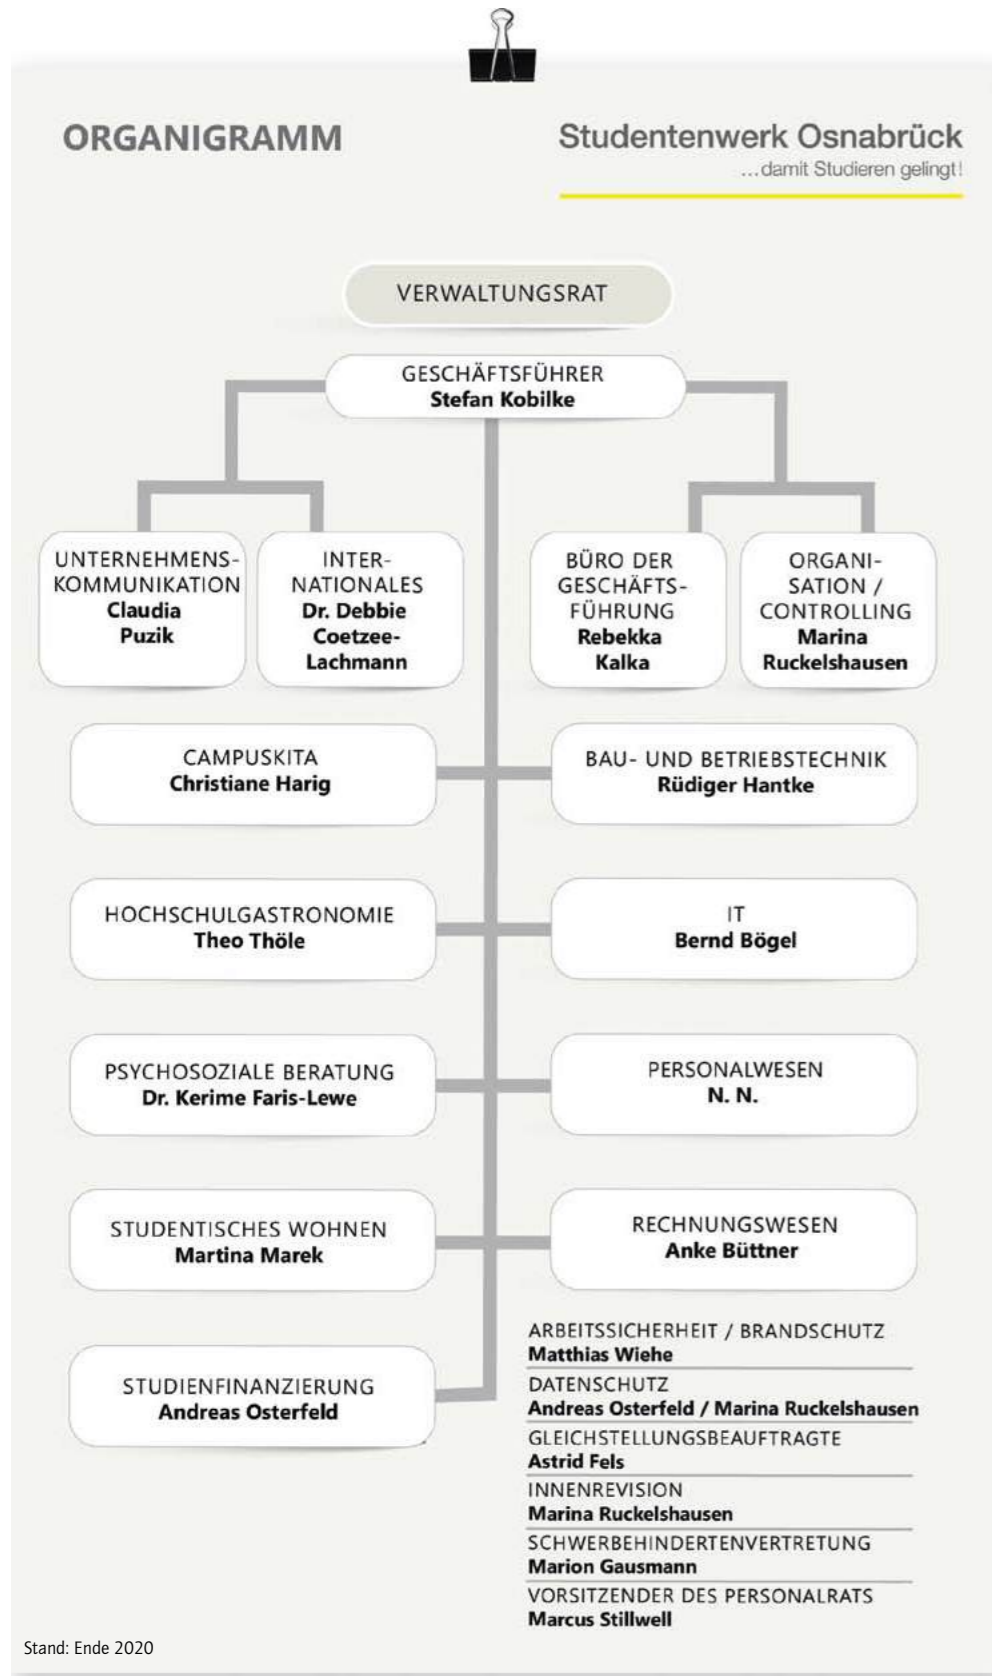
ORGANIGRAMM

Studentenwerk Osnabrück
...damit Studieren gelingt!

VERWALTUNGSRAT

GESCHÄFTSFÜHRER
**Stefan Kobilke**

UNTERNEHMENSKOMMUNIKATION
**Claudia Puzik**

INTERNATIONALES
**Dr. Debbie Coetzee-Lachmann**

BÜRO DER GESCHÄFTSFÜHRUNG
**Rebekka Kalka**

ORGANISATION / CONTROLLING
**Marina Ruckelshausen**

CAMPUSKITA
**Christiane Harig**

BAU- UND BETRIEBSTECHNIK
**Rüdiger Hantke**

HOCHSCHULGASTRONOMIE
**Theo Thöle**

IT
**Bernd Bögel**

PSYCHOSOZIALE BERATUNG
**Dr. Kerime Faris-Lewe**

PERSONALWESEN
**N. N.**

STUDENTISCHES WOHNEN
**Martina Marek**

RECHNUNGSWESEN
**Anke Büttner**

STUDIENFINANZIERUNG
**Andreas Osterfeld**

ARBEITSSICHERHEIT / BRANDSCHUTZ
**Matthias Wiehe**

DATENSCHUTZ
**Andreas Osterfeld / Marina Ruckelshausen**

GLEICHSTELLUNGSBEAUFTRAGTE
**Astrid Fels**

INNENREVISION
**Marina Ruckelshausen**

SCHWERBEHINDERTENVERTRETUNG
**Marion Gausmann**

VORSITZENDER DES PERSONALRATS
**Marcus Stillwell**

Stand: Ende 2020